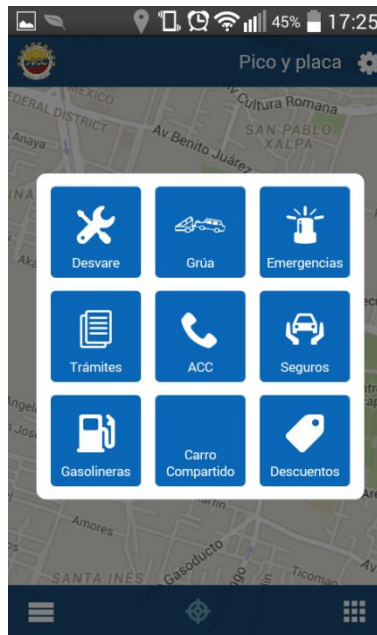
45% 17:25

Pico y placa

MEXICO
EDERAL DISTRICT
Cultura Romana
Av Benito Juárez
SAN PABLO XALPA
Anaya

Desvare
Grúa
Emergencias
Trámites
ACC
Seguros
Gasolineras
Carro Compartido
Descuentos

Amores
SANTA INÉS
Gasoducto
Ticoman